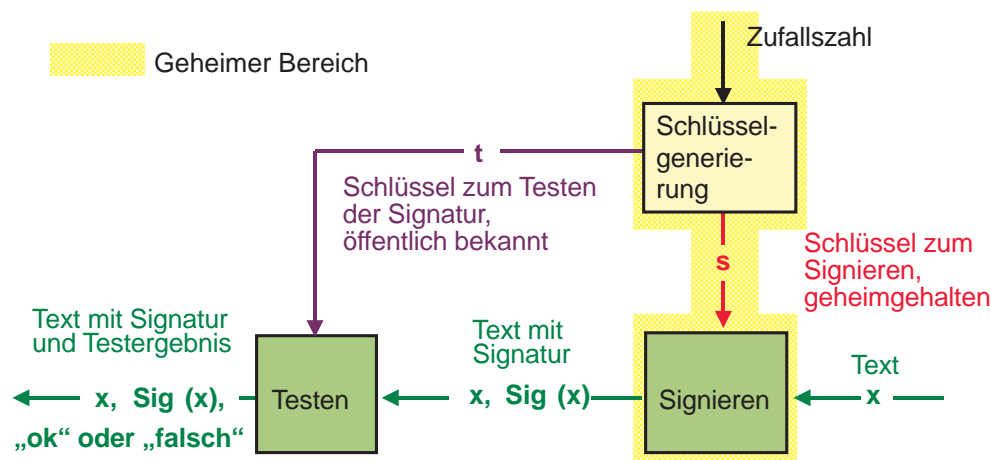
Geheimer Bereich

Zufallszahl

Schlüsselgenerierung

t

Schlüssel zum Testen der Signatur, öffentlich bekannt

s

Schlüssel zum Signieren, geheimgehalten

Text mit Signatur und Testergebnis

x, Sig (x),

„ok“ oder „falsch“

Testen

Text mit Signatur

x, Sig (x)

Signieren

Text

x